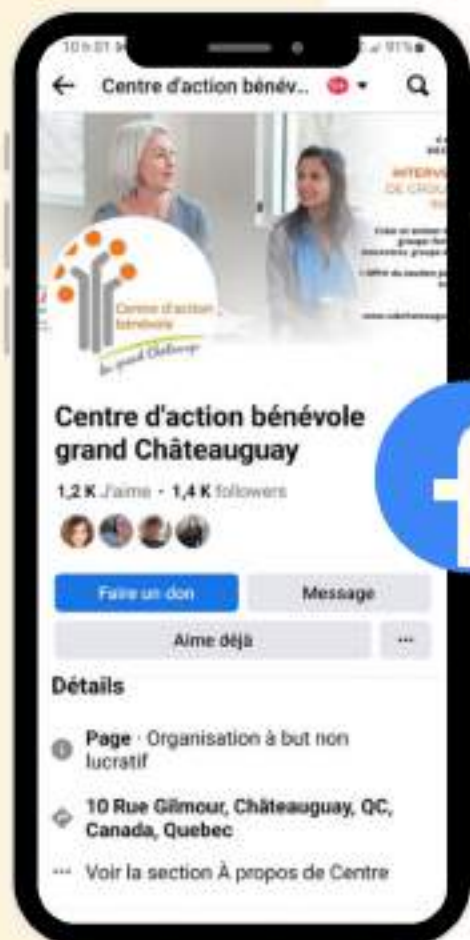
10 h 01

91%

Centre d'action bénév...

INTERV
DE GROU

Centre d'action bénévole
du grand Châteauguay

Centre d'action bénévole grand Châteauguay

1,2 K J'aime · 1,4 K followers

Faire un don

Message

Aime déjà

···

Détails

Page · Organisation à but non lucratif

10 Rue Gilmour, Châteauguay, QC, Canada, Quebec

··· Voir la section À propos de Centre